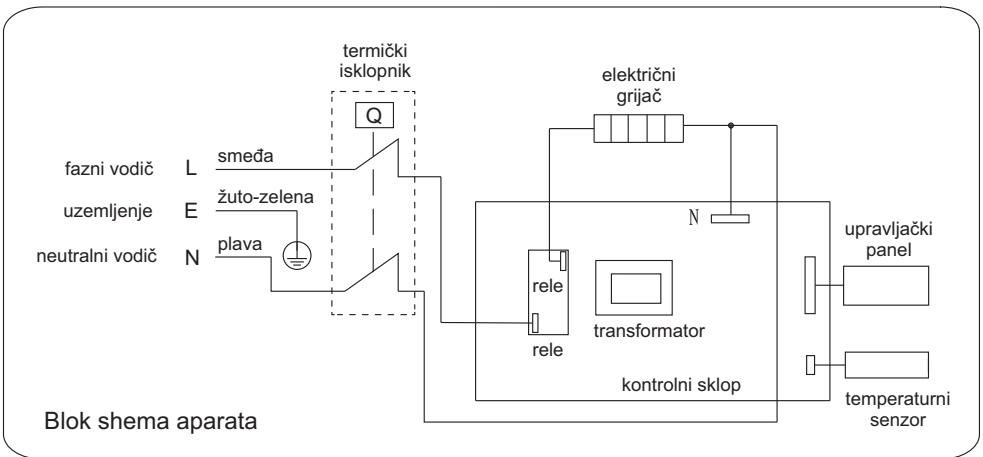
termički isklopnik

Q

električni grijač

fazni vodič L smeđa

uzemljenje E žuto-zelena

neutralni vodič N plava

N

rele

rele

transformator

upravljački panel

kontrolni sklop

temperaturni senzor

Blok shema aparata